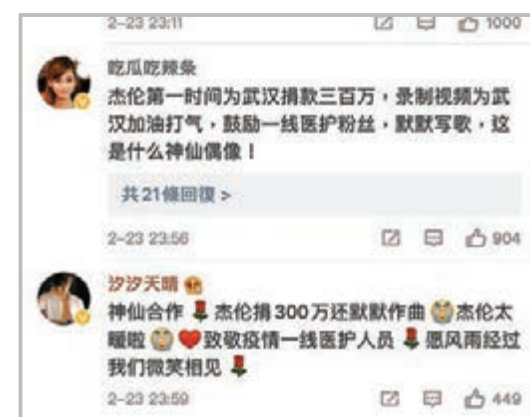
2-23 23:11 1000

吃瓜吃辣条

杰伦第一时间为武汉捐款三百万，录制视频为武汉加油打气，鼓励一线医护粉丝，默默写歌，这是什么神仙偶像！

共21條回復 >

2-23 23:56 904

汐汐天晴

神仙合作 杰伦捐300万还默默作曲 杰伦太暖啦 致敬疫情一线医护人员 愿风雨经过我们微笑相见

2-23 23:59 449